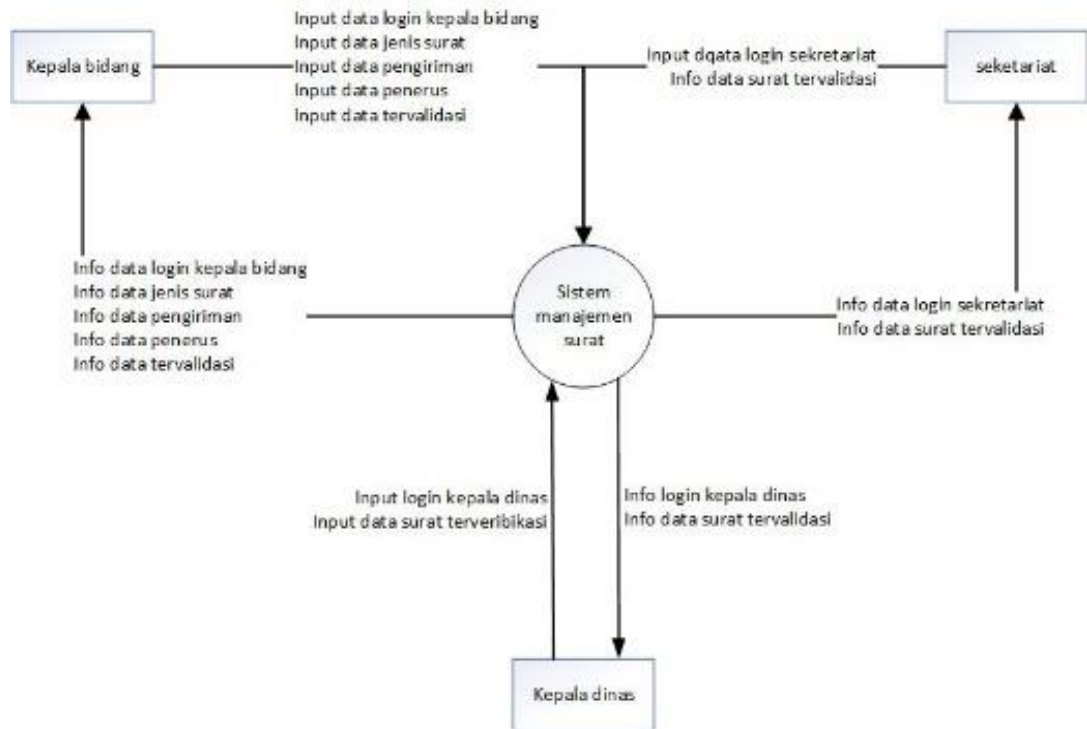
Kepala bidang

Input data login kepala bidang
Input data jenis surat
Input data pengiriman
Input data penerus
Input data tervalidasi

Input dqata login sekretariat
Info data surat tervalidasi

seketariat

Info data login kepala bidang
Info data jenis surat
Info data pengiriman
Info data penerus
Info data tervalidasi

Sistem manajemen surat

Info data login sekretariat
Info data surat tervalidasi

Input login kepala dinas
Input data surat terveribikasi

Info login kepala dinas
Info data surat tervalidasi

Kepala dinas